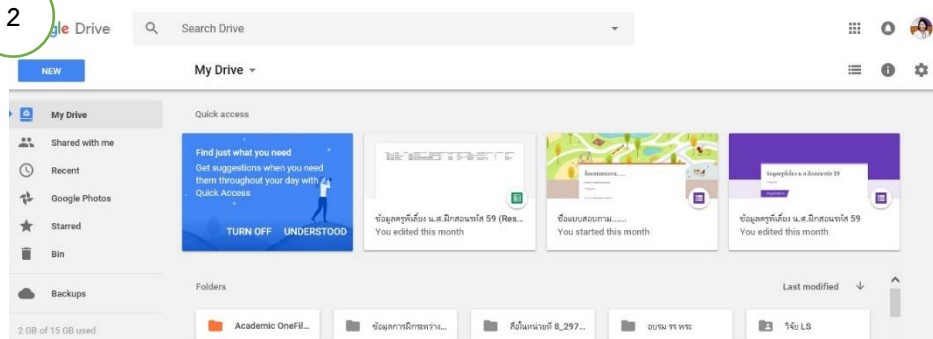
2

gle Drive

Search Drive

NEW

My Drive

My Drive

Shared with me

Recent

Google Photos

Starred

Bin

Backups

2 GB of 15 GB used

Quick access

Find just what you need

Get suggestions when you need them throughout your day with Quick Access

TURN OFF UNDERSTOOD

ข้อมูลครูพี่เลี้ยง น.ศ.ฝึกสอนหลัส 59 (Res...

You edited this month

ข้อแบบสอบถาม......

You started this month

ข้อมูลครูพี่เลี้ยง น.ศ.ฝึกสอนหลัส 59

You edited this month

Folders

Last modified

Academic OneFil...

ข้อมูลการฝึกระหว่าง...

สิ่งในหน่วยที่ 8_297...

อบรม รร พระ

วิจัย LS